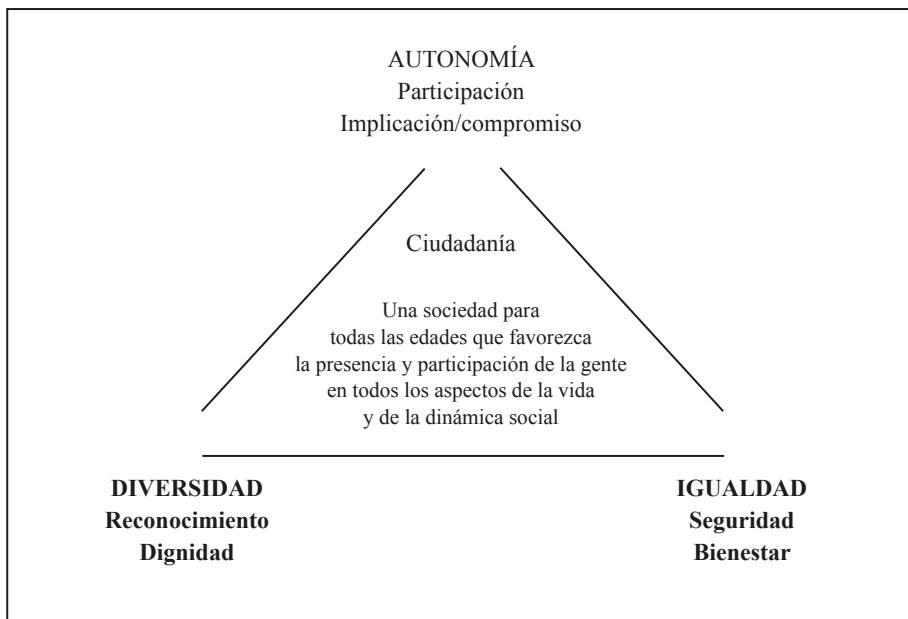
AUTONOMÍA
Participación
Implicación/compromiso

Ciudadanía

Una sociedad para todas las edades que favorezca la presencia y participación de la gente en todos los aspectos de la vida y de la dinámica social

**DIVERSIDAD**
**Reconocimiento**
**Dignidad**

**IGUALDAD**
**Seguridad**
**Bienestar**